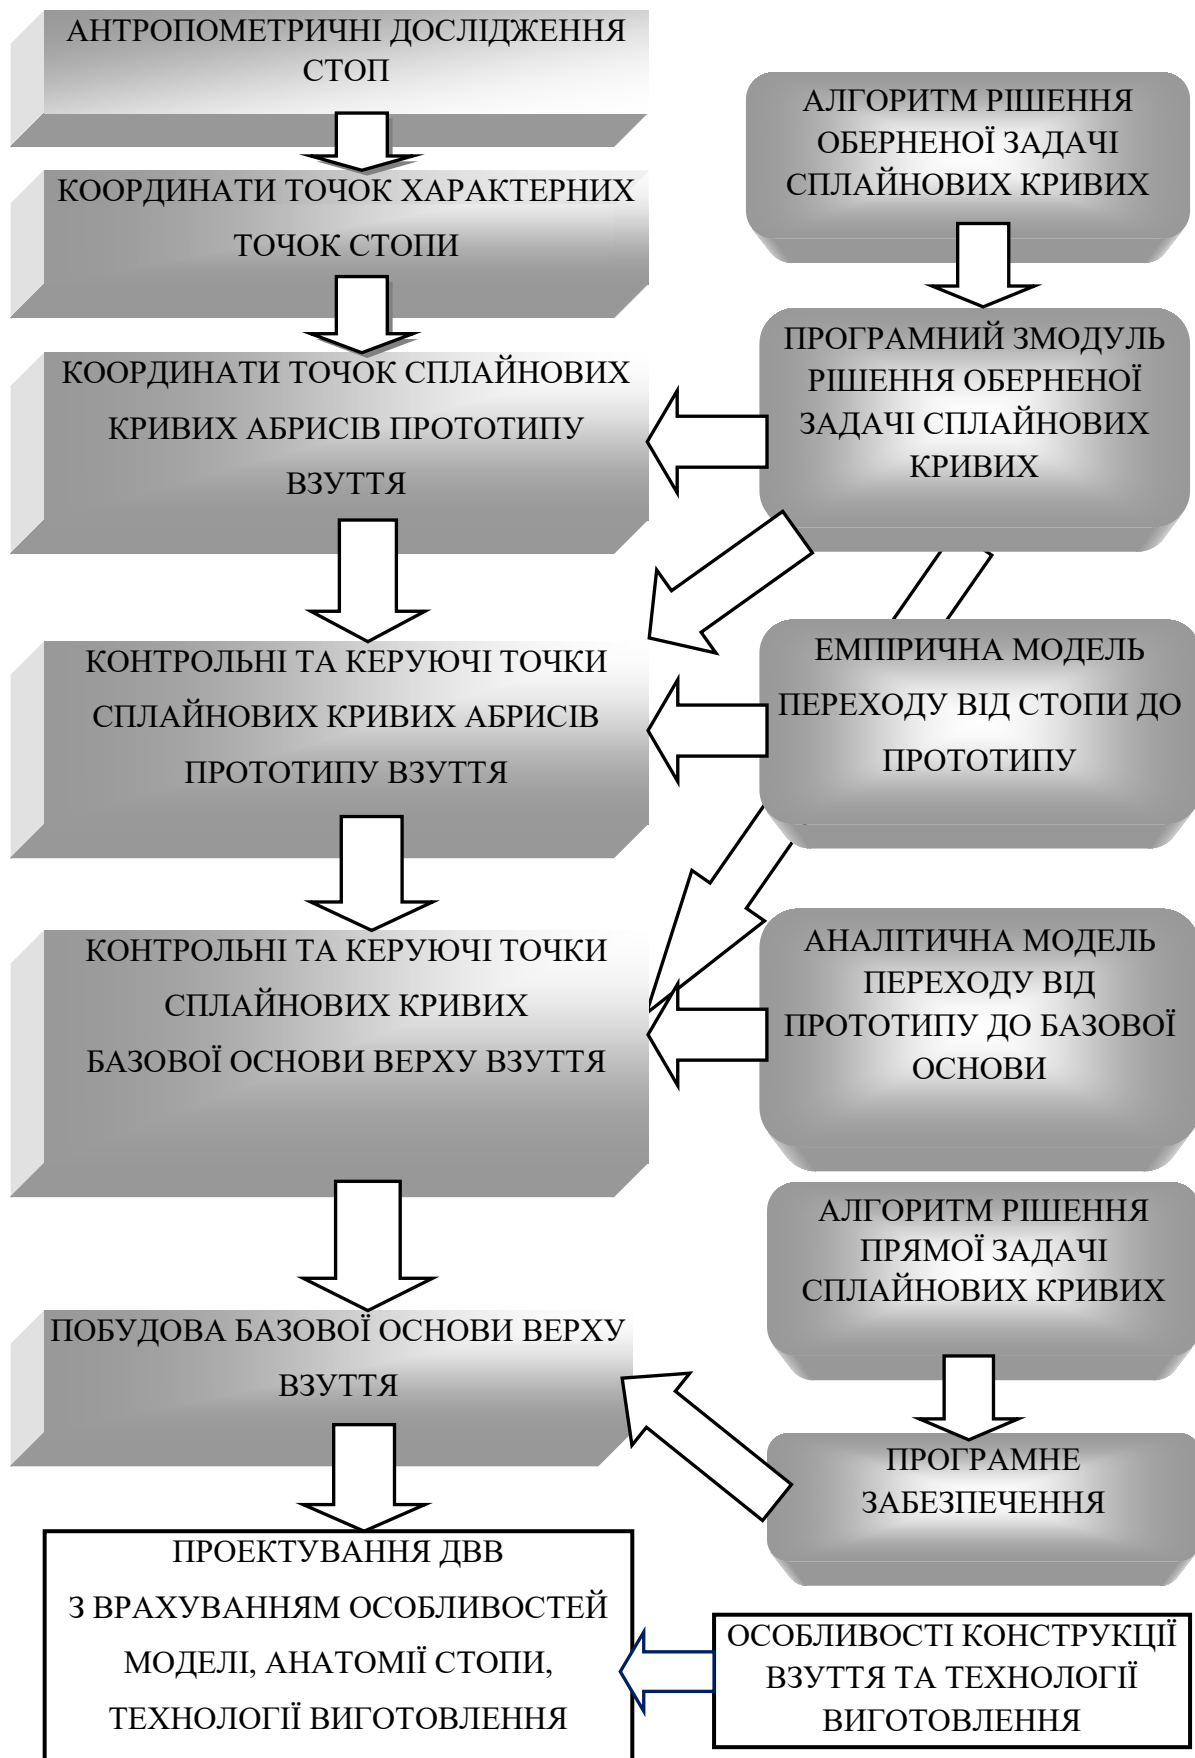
АНТРОПОМЕТРИЧНІ ДОСЛІДЖЕННЯ СТОП

КООРДИНАТИ ТОЧОК ХАРАКТЕРНИХ ТОЧОК СТОПИ

КООРДИНАТИ ТОЧОК СПЛАЙНОВИХ КРИВИХ АБРИСІВ ПРОТОТИПУ ВЗУТТЯ

КОНТРОЛЬНІ ТА КЕРУЮЧІ ТОЧКИ СПЛАЙНОВИХ КРИВИХ АБРИСІВ ПРОТОТИПУ ВЗУТТЯ

КОНТРОЛЬНІ ТА КЕРУЮЧІ ТОЧКИ СПЛАЙНОВИХ КРИВИХ БАЗОВОЇ ОСНОВИ ВЕРХУ ВЗУТТЯ

ПОБУДОВА БАЗОВОЇ ОСНОВИ ВЕРХУ ВЗУТТЯ

ПРОЕКТУВАННЯ ДВВ З ВРАХУВАННЯМ ОСОБЛИВОСТЕЙ МОДЕЛІ, АНАТОМІЇ СТОПИ, ТЕХНОЛОГІЇ ВИГОТОВЛЕННЯ

АЛГОРИТМ РІШЕННЯ ОБЕРНЕНОЇ ЗАДАЧІ СПЛАЙНОВИХ КРИВИХ

ПРОГРАМНИЙ ЗМОДУЛЬ РІШЕННЯ ОБЕРНЕНОЇ ЗАДАЧІ СПЛАЙНОВИХ КРИВИХ

ЕМПІРИЧНА МОДЕЛЬ ПЕРЕХОДУ ВІД СТОПИ ДО ПРОТОТИПУ

АНАЛІТИЧНА МОДЕЛЬ ПЕРЕХОДУ ВІД ПРОТОТИПУ ДО БАЗОВОЇ ОСНОВИ

АЛГОРИТМ РІШЕННЯ ПРЯМОЇ ЗАДАЧІ СПЛАЙНОВИХ КРИВИХ

ПРОГРАМНЕ ЗАБЕЗПЕЧЕННЯ

ОСОБЛИВОСТІ КОНСТРУКЦІЇ ВЗУТТЯ ТА ТЕХНОЛОГІЇ ВИГОТОВЛЕННЯ